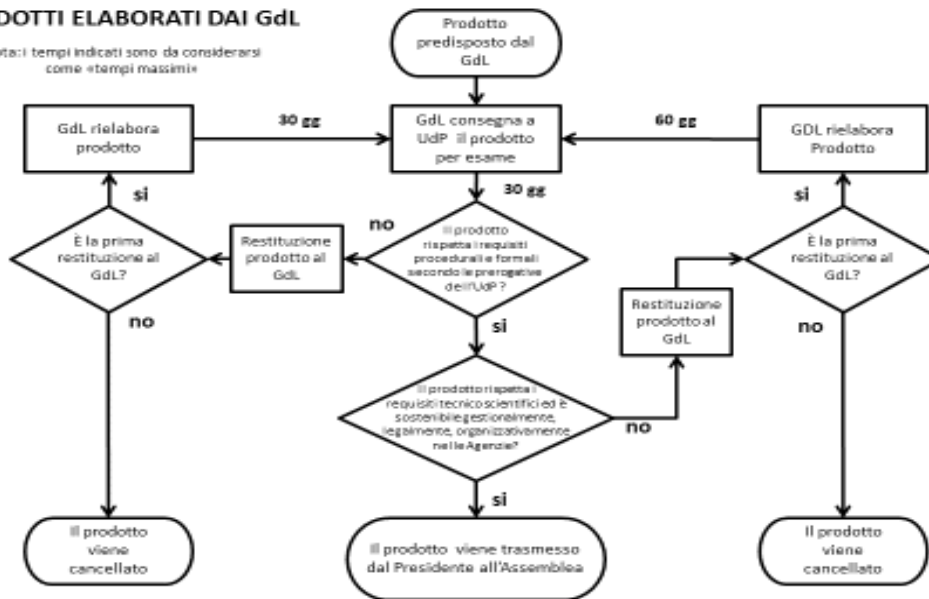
DOTTI ELABORATI DAI GdL

ota: i tempi indicati sono da considerarsi come «tempi massimi»

Prodotto predisposto dal GdL

GdL rielabora prodotto

30 gg

GdL consegna a UdP il prodotto per esame

60 gg

GDL rielabora Prodotto

30 gg

si

no

si

È la prima restituzione al GdL?

Restituzione prodotto al GdL

Il prodotto rispetta i requisiti procedurali e formali secondo le prerogative dell'UdP?

È la prima restituzione al GdL?

no

si

Restituzione prodotto al GdL

no

Il prodotto rispetta i requisiti tecnico scientifici ed è sostenibile gestionalmente, legalmente, organizzativamente nelle Agenzie?

no

si

Il prodotto viene cancellato

Il prodotto viene trasmesso dal Presidente all'Assemblea

Il prodotto viene cancellato